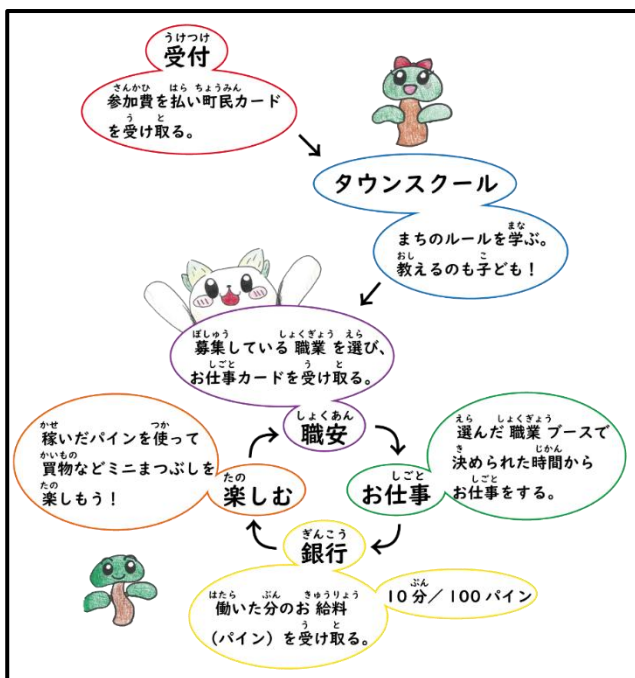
うけつけ
受付

さんかひ　はら　ちょうみん
参加費を払い町民カードを受け取る。
う　と

タウンスクール

まな
まちのルールを学ぶ。
おし　こ
教えるのも子ども！

ぼしゅう　しょくぎょう　えら
募集している職業を選び、
しごと　う　と
お仕事カードを受け取る。

しょくあん
職安

えら　しょくぎょう
選んだ職業ブースで
き　じかん
決められた時間から
しごと
お仕事をする。

しごと
お仕事

ぎんこう
銀行

はたら　ぶん　きゅうりょう
働いた分のお給料
う　と
（パイン）を受け取る。

ぶん
10分／100パイン

たの
楽しむ

かせ　つか
稼いだパインを使って
かいもの
買物などミニまつぶしを
たの
楽しもう！